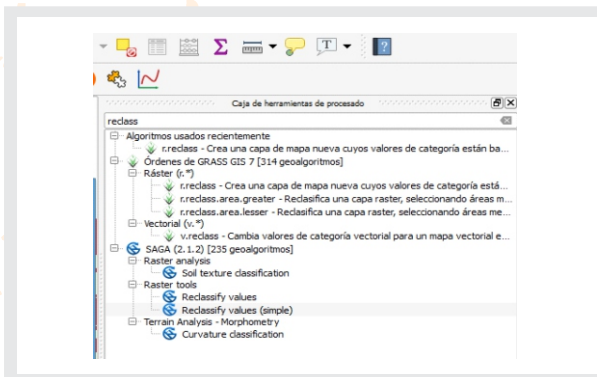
Caja de herramientas de procesado

reclass

Algoritmos usados recientemente
r.reclass - Crea una capa de mapa nueva cuyos valores de categoría están ba...
Órdenes de GRASS GIS 7 [314 geoalgoritmos]
Ráster (r.*)
r.reclass - Crea una capa de mapa nueva cuyos valores de categoría está...
r.reclass.area.greater - Reclasifica una capa raster, seleccionando áreas m...
r.reclass.area.lesser - Reclasifica una capa raster, seleccionando áreas me...
Vectorial (v.*)
v.reclass - Cambia valores de categoría vectorial para un mapa vectorial e...
SAGA (2.1.2) [235 geoalgoritmos]
Raster analysis
Soil texture classification
Raster tools
Reclassify values
Reclassify values (simple)
Terrain Analysis - Morphometry
Curvature classification